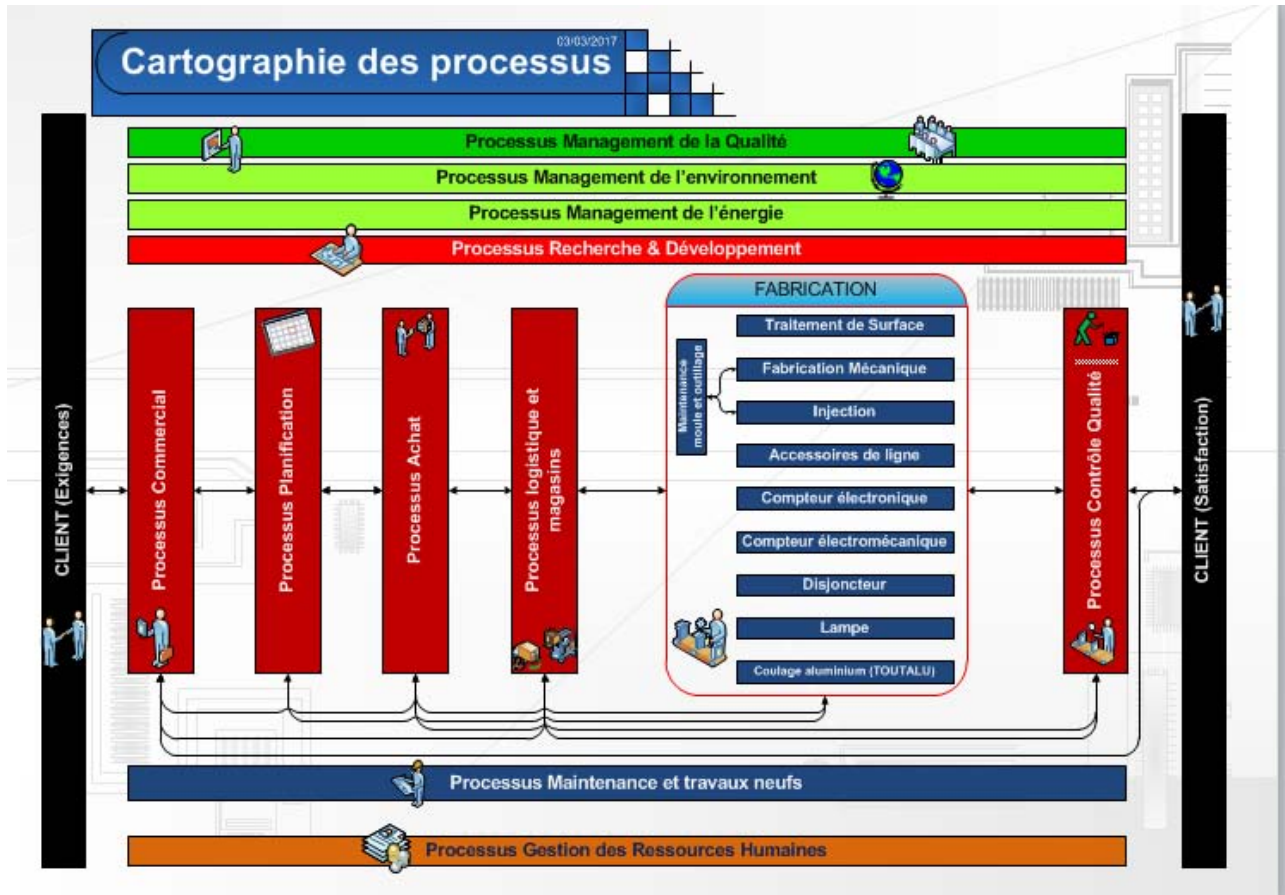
03/03/2017

Cartographie des processus

Processus Management de la Qualité

Processus Management de l'environnement

Processus Management de l'énergie

Processus Recherche & Développement

CLIENT (Exigences)

Processus Commercial

Processus Planification

Processus Achat

Processus logistique et magasins

FABRICATION

Maintenance moule et outillage

Traitement de Surface

Fabrication Mécanique

Injection

Accessoires de ligne

Compteur électronique

Compteur électromécanique

Disjoncteur

Lampe

Coulage aluminium (TOUTALU)

Processus Contrôle Qualité

CLIENT (Satisfaction)

Processus Maintenance et travaux neufs

Processus Gestion des Ressources Humaines